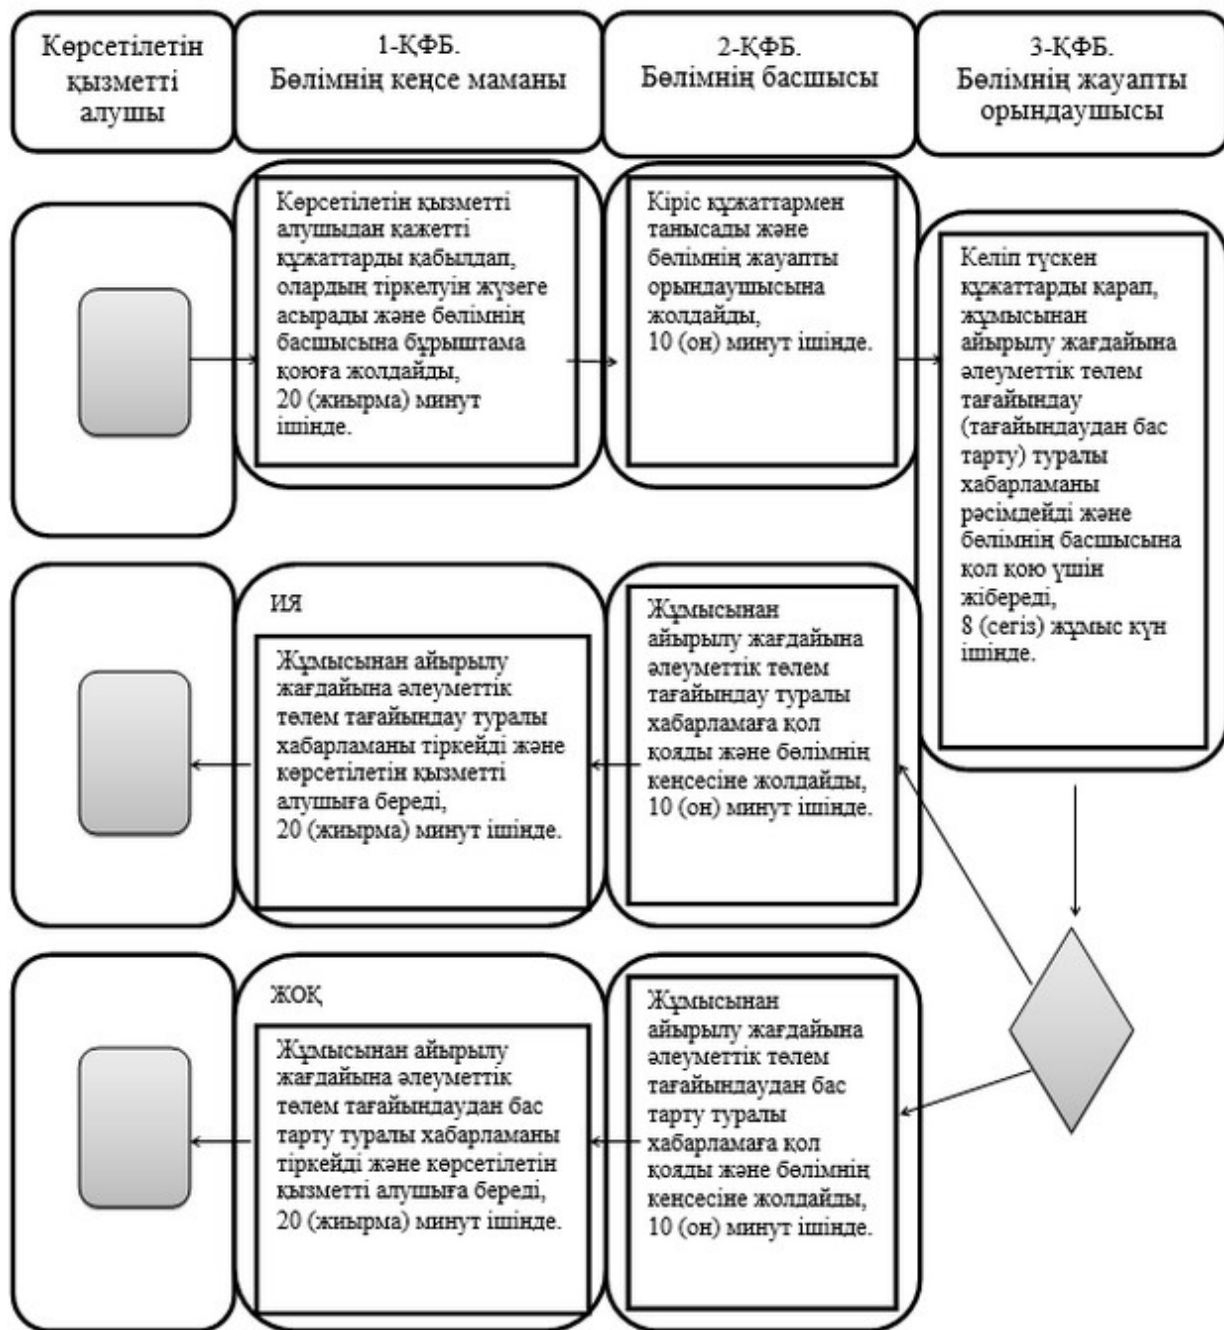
Көрсетілетін қызметті алушы

1-ҚФБ.
Бөлімнің кеңсе маманы

2-ҚФБ.
Бөлімнің басшысы

3-ҚФБ.
Бөлімнің жауапты орындаушысы

Көрсетілетін қызметті алушыдан қажетті құжаттарды қабылдап, олардың тіркелуін жүзеге асырады және бөлімнің басшысына бұрыштама қоюға жолдайды, 20 (жиырма) минут ішінде.

Кіріс құжаттармен танысады және бөлімнің жауапты орындаушысына жолдайды, 10 (он) минут ішінде.

Келіп түскен құжаттарды қарап, жұмысынан айырылу жағдайына әлеуметтік төлем тағайындау (тағайындаудан бас тарту) туралы хабарламаны рәсімдейді және бөлімнің басшысына қол қою үшін жібереді, 8 (сегіз) жұмыс күн ішінде.

ИЯ

Жұмысынан айырылу жағдайына әлеуметтік төлем тағайындау туралы хабарламаны тіркейді және көрсетілетін қызметті алушыға береді, 20 (жиырма) минут ішінде.

Жұмысынан айырылу жағдайына әлеуметтік төлем тағайындау туралы хабарламаға қол қояды және бөлімнің кеңсесіне жолдайды, 10 (он) минут ішінде.

ЖОҚ

Жұмысынан айырылу жағдайына әлеуметтік төлем тағайындаудан бас тарту туралы хабарламаны тіркейді және көрсетілетін қызметті алушыға береді, 20 (жиырма) минут ішінде.

Жұмысынан айырылу жағдайына әлеуметтік төлем тағайындаудан бас тарту туралы хабарламаға қол қояды және бөлімнің кеңсесіне жолдайды, 10 (он) минут ішінде.